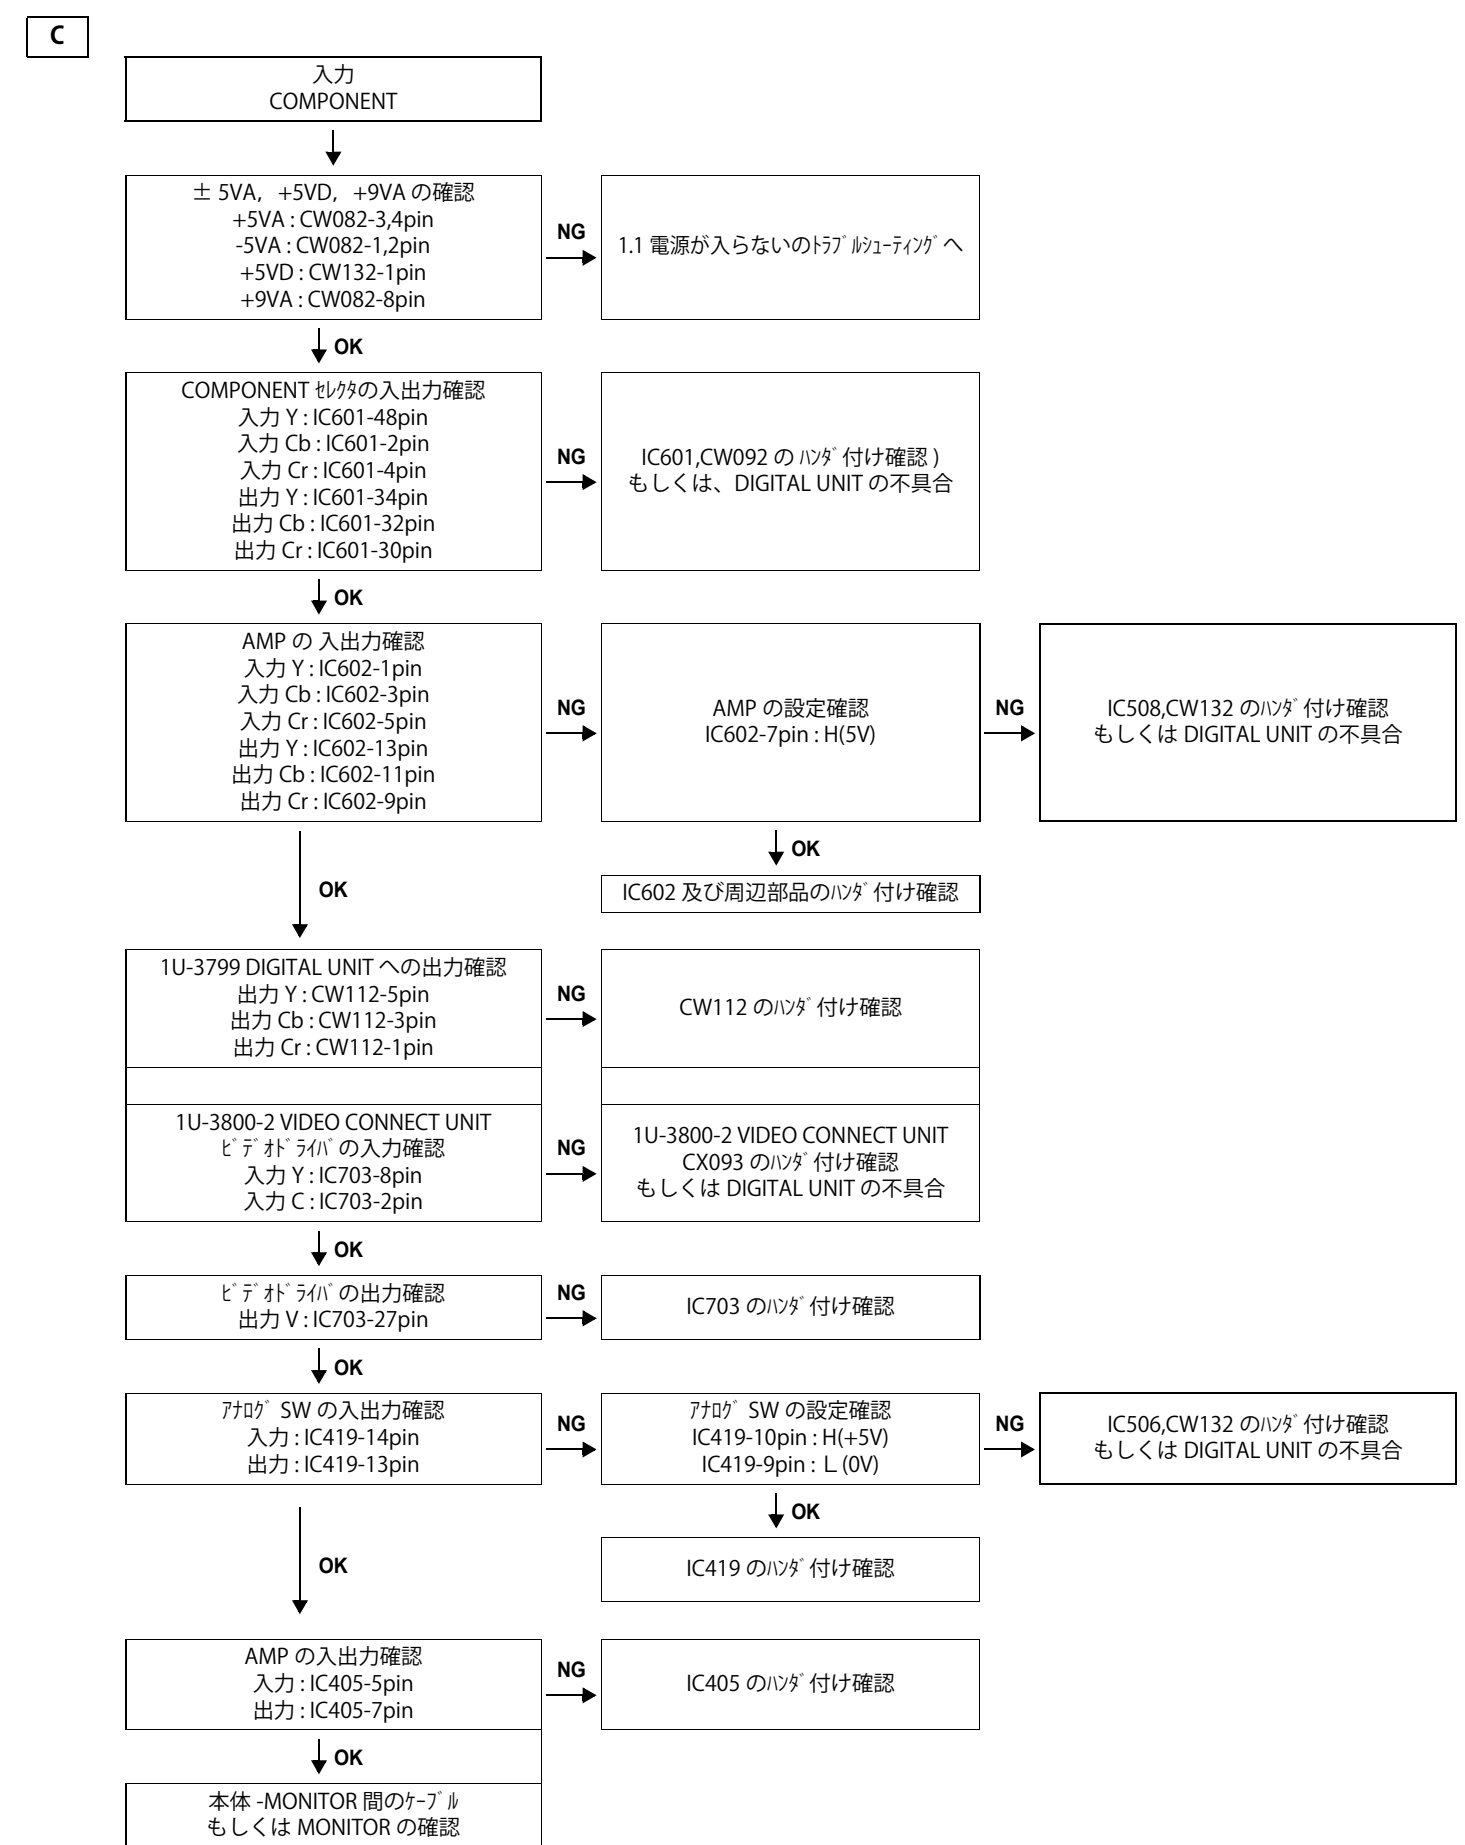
C

入力
COMPONENT

± 5VA, +5VD, +9VA の確認
+5VA : CW082-3,4pin
-5VA : CW082-1,2pin
+5VD : CW132-1pin
+9VA : CW082-8pin

NG

1.1 電源が入らないのﾄﾗﾌﾞﾙｼｭｰﾃｨﾝｸﾞへ

OK

COMPONENT ｾﾚｸﾀの入出力確認
入力 Y : IC601-48pin
入力 Cb : IC601-2pin
入力 Cr : IC601-4pin
出力 Y : IC601-34pin
出力 Cb : IC601-32pin
出力 Cr : IC601-30pin

NG

IC601,CW092 の ﾊﾝﾀﾞ付け確認 )
もしくは、DIGITAL UNIT の不具合

OK

AMP の 入出力確認
入力 Y : IC602-1pin
入力 Cb : IC602-3pin
入力 Cr : IC602-5pin
出力 Y : IC602-13pin
出力 Cb : IC602-11pin
出力 Cr : IC602-9pin

NG

AMP の設定確認
IC602-7pin : H(5V)

NG

IC508,CW132 のﾊﾝﾀﾞ付け確認
もしくは DIGITAL UNIT の不具合

OK

IC602 及び周辺部品のﾊﾝﾀﾞ付け確認

OK

1U-3799 DIGITAL UNIT への出力確認
出力 Y : CW112-5pin
出力 Cb : CW112-3pin
出力 Cr : CW112-1pin

NG

CW112 のﾊﾝﾀﾞ付け確認

1U-3800-2 VIDEO CONNECT UNIT
ﾋﾞﾃﾞｵﾄﾞﾗｲﾊﾞの入力確認
入力 Y : IC703-8pin
入力 C : IC703-2pin

NG

1U-3800-2 VIDEO CONNECT UNIT
CX093 のﾊﾝﾀﾞ付け確認
もしくは DIGITAL UNIT の不具合

OK

ﾋﾞﾃﾞｵﾄﾞﾗｲﾊﾞの出力確認
出力 V : IC703-27pin

NG

IC703 のﾊﾝﾀﾞ付け確認

OK

ｱﾅﾛｸﾞ SW の入出力確認
入力 : IC419-14pin
出力 : IC419-13pin

NG

ｱﾅﾛｸﾞ SW の設定確認
IC419-10pin : H(+5V)
IC419-9pin : L (0V)

NG

IC506,CW132 のﾊﾝﾀﾞ付け確認
もしくは DIGITAL UNIT の不具合

OK

IC419 のﾊﾝﾀﾞ付け確認

OK

AMP の入出力確認
入力 : IC405-5pin
出力 : IC405-7pin

NG

IC405 のﾊﾝﾀﾞ付け確認

OK

本体 -MONITOR 間のｹｰﾌﾞﾙ
もしくは MONITOR の確認